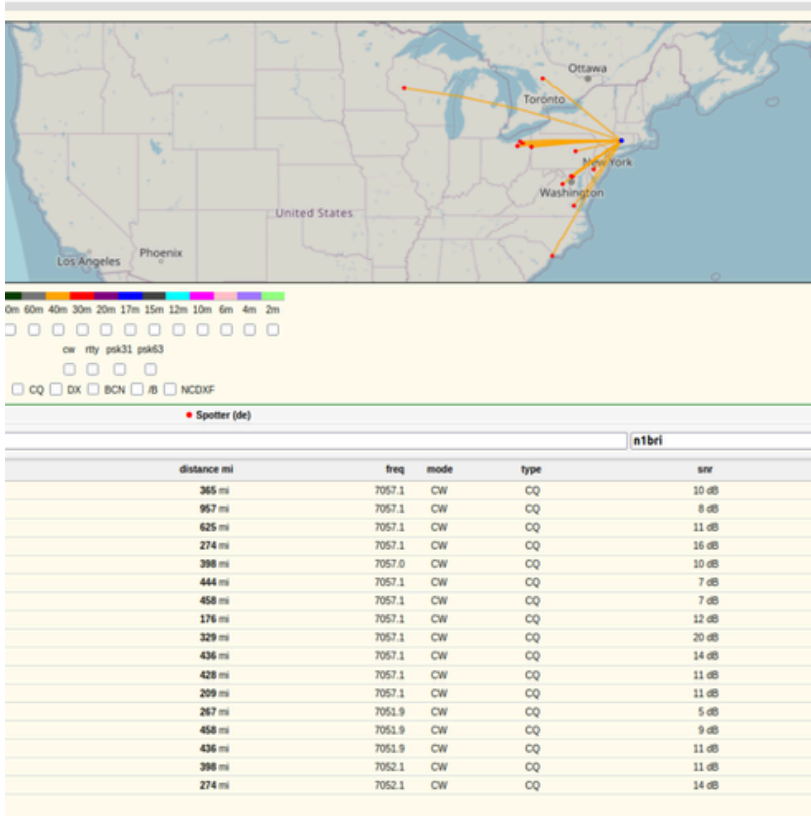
Ottawa
Toronto
New York
Washington
United States
Phoenix
Los Angeles

0m 60m 40m 30m 20m 17m 15m 12m 10m 6m 4m 2m

cw rtty psk31 psk63

CQ DX BCN /B NCDXF

• Spotter (de)

n1bri

| distance mi | freq | mode | type | snr |
|---|---|---|---|---|
| 365 mi | 7057.1 | CW | CQ | 10 dB |
| 957 mi | 7057.1 | CW | CQ | 8 dB |
| 625 mi | 7057.1 | CW | CQ | 11 dB |
| 274 mi | 7057.1 | CW | CQ | 16 dB |
| 398 mi | 7057.0 | CW | CQ | 10 dB |
| 444 mi | 7057.1 | CW | CQ | 7 dB |
| 458 mi | 7057.1 | CW | CQ | 7 dB |
| 176 mi | 7057.1 | CW | CQ | 12 dB |
| 329 mi | 7057.1 | CW | CQ | 20 dB |
| 436 mi | 7057.1 | CW | CQ | 14 dB |
| 428 mi | 7057.1 | CW | CQ | 11 dB |
| 209 mi | 7057.1 | CW | CQ | 11 dB |
| 267 mi | 7051.9 | CW | CQ | 5 dB |
| 458 mi | 7051.9 | CW | CQ | 9 dB |
| 436 mi | 7051.9 | CW | CQ | 11 dB |
| 398 mi | 7052.1 | CW | CQ | 11 dB |
| 274 mi | 7052.1 | CW | CQ | 14 dB |